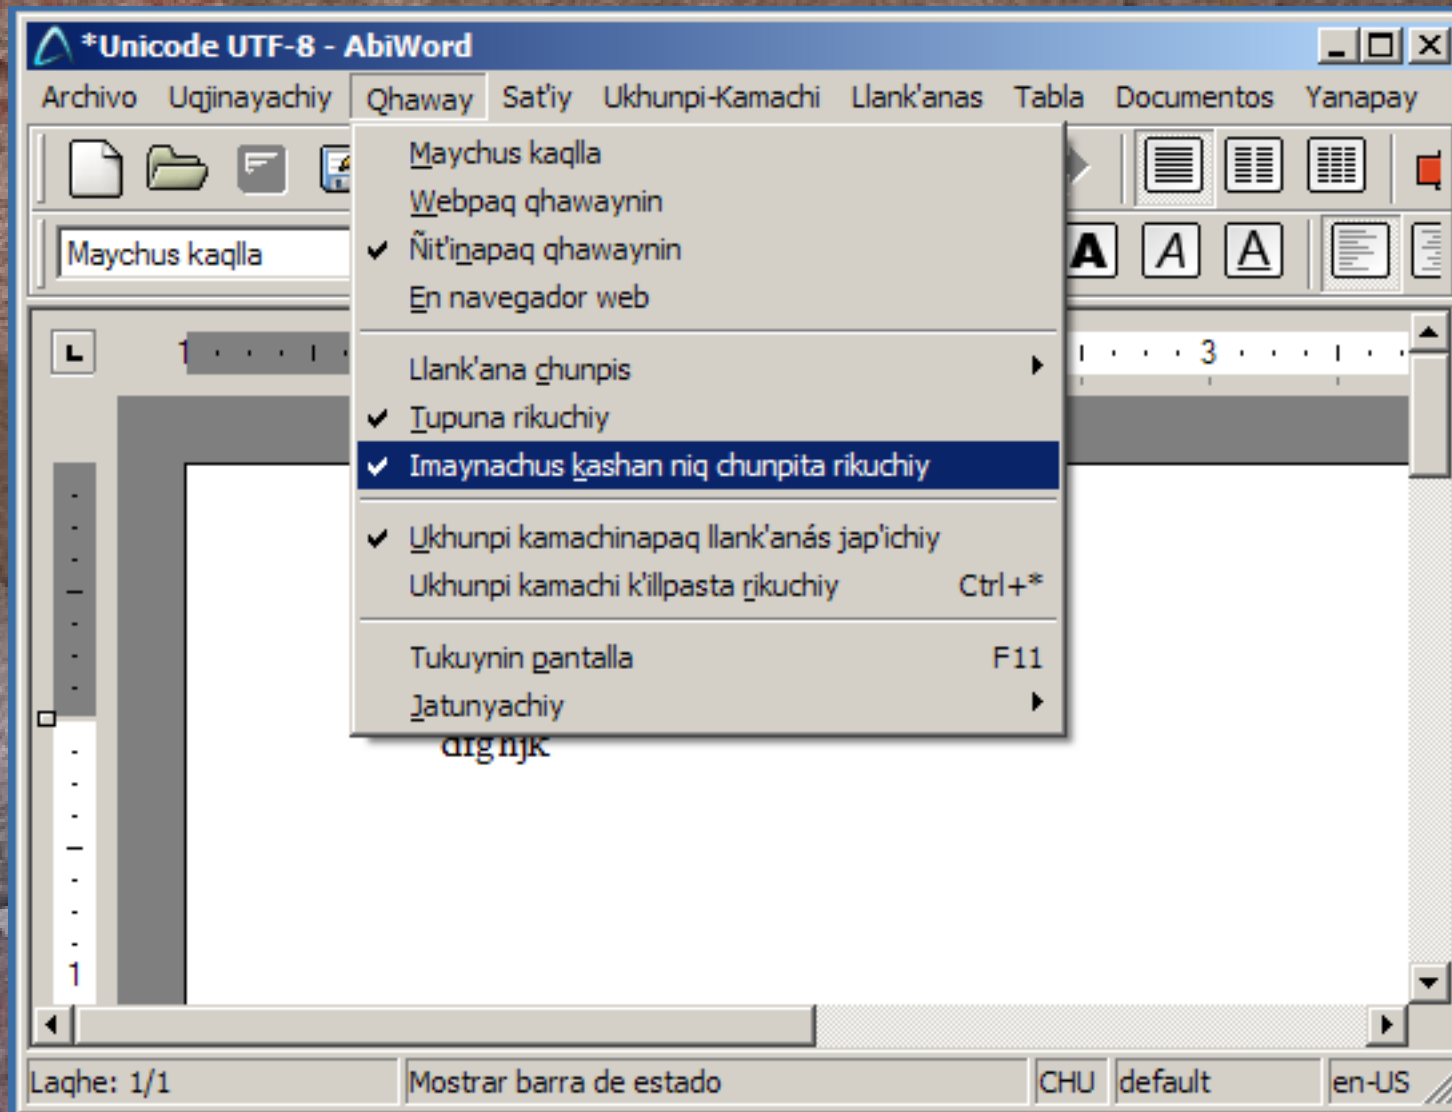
*Unicode UTF-8 - AbiWord

Archivo Uqjinayachiy Qhaway Sat'iy Ukhunpi-Kamachi Llank'anas Tabla Documentos Yanapay

Maychus kaqlla

Maychus kaqlla
Webpaq qhawaynin
✔ Ñit'inapaq qhawaynin
En navegador web
Llank'ana chunpis
✔ Tupuna rikuchiy
✔ Imaynachus kashan niq chunpita rikuchiy
✔ Ukhunpi kamachinapaq llank'anás jap'ichiy
Ukhunpi kamachi k'illpasta rikuchiy Ctrl+*
Tukuynin pantalla F11
Jatunyachiy

1 3

1

drg hjk

Laqhe: 1/1 | Mostrar barra de estado | CHU | default | en-US